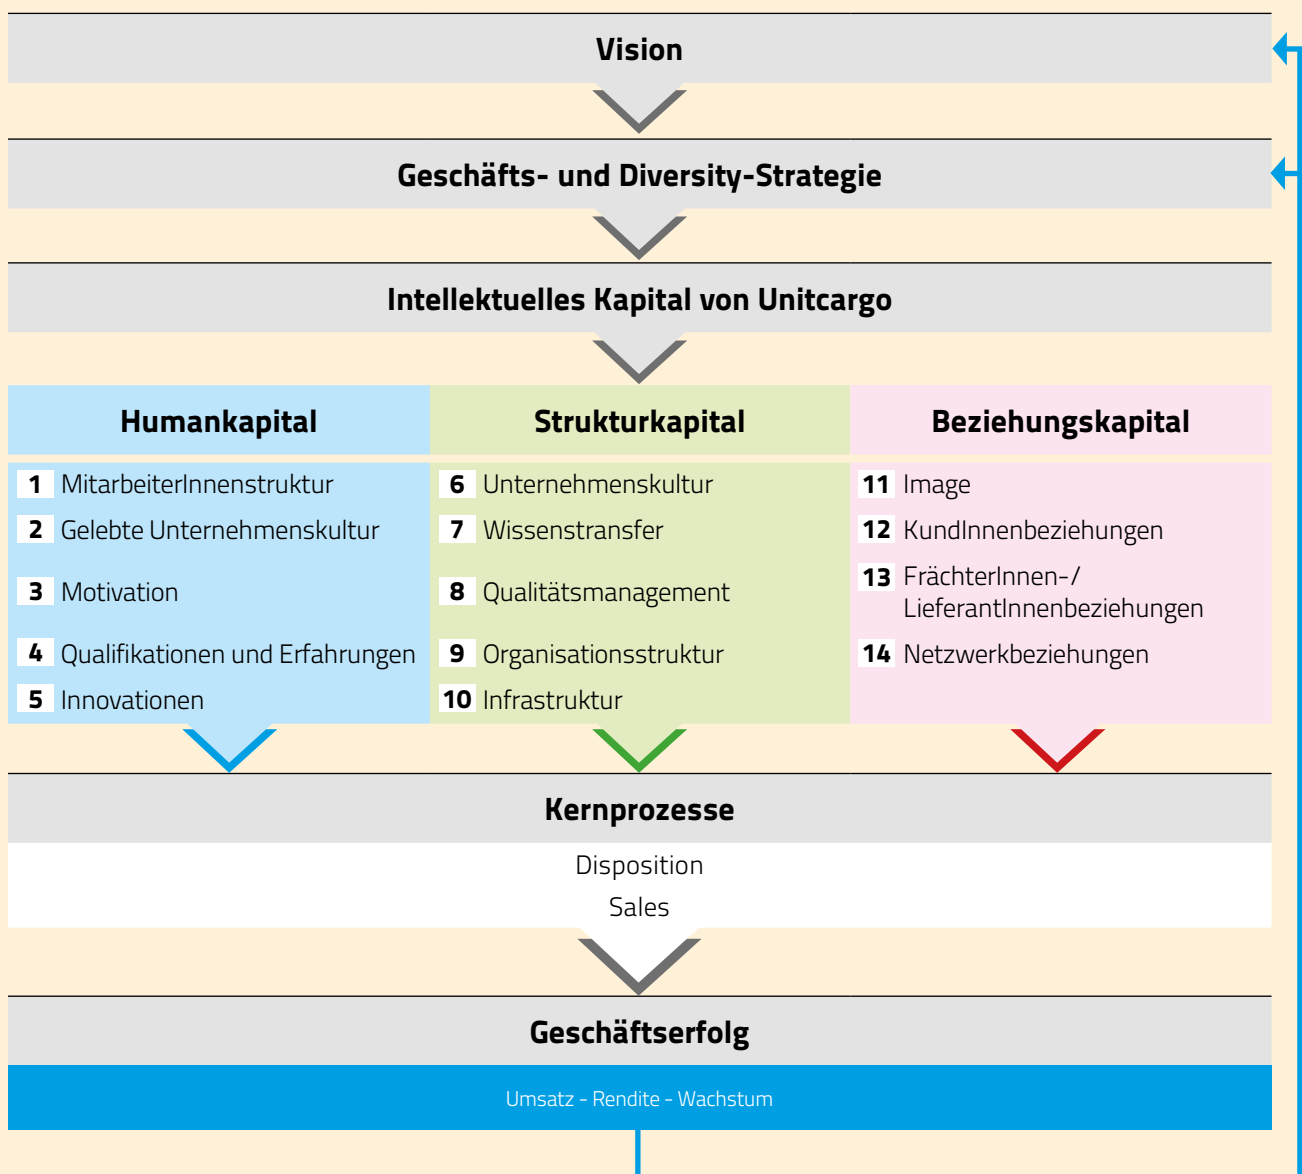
Vision

Geschäfts- und Diversity-Strategie

Intellektuelles Kapital von Unitcargo

Humankapital

1 MitarbeiterInnenstruktur
2 Gelebte Unternehmenskultur
3 Motivation
4 Qualifikationen und Erfahrungen
5 Innovationen

Strukturkapital

6 Unternehmenskultur
7 Wissenstransfer
8 Qualitätsmanagement
9 Organisationsstruktur
10 Infrastruktur

Beziehungskapital

11 Image
12 KundInnenbeziehungen
13 FrächterInnen-/ LieferantInnenbeziehungen
14 Netzwerkbeziehungen

Kernprozesse

Disposition
Sales

Geschäftserfolg

Umsatz - Rendite - Wachstum